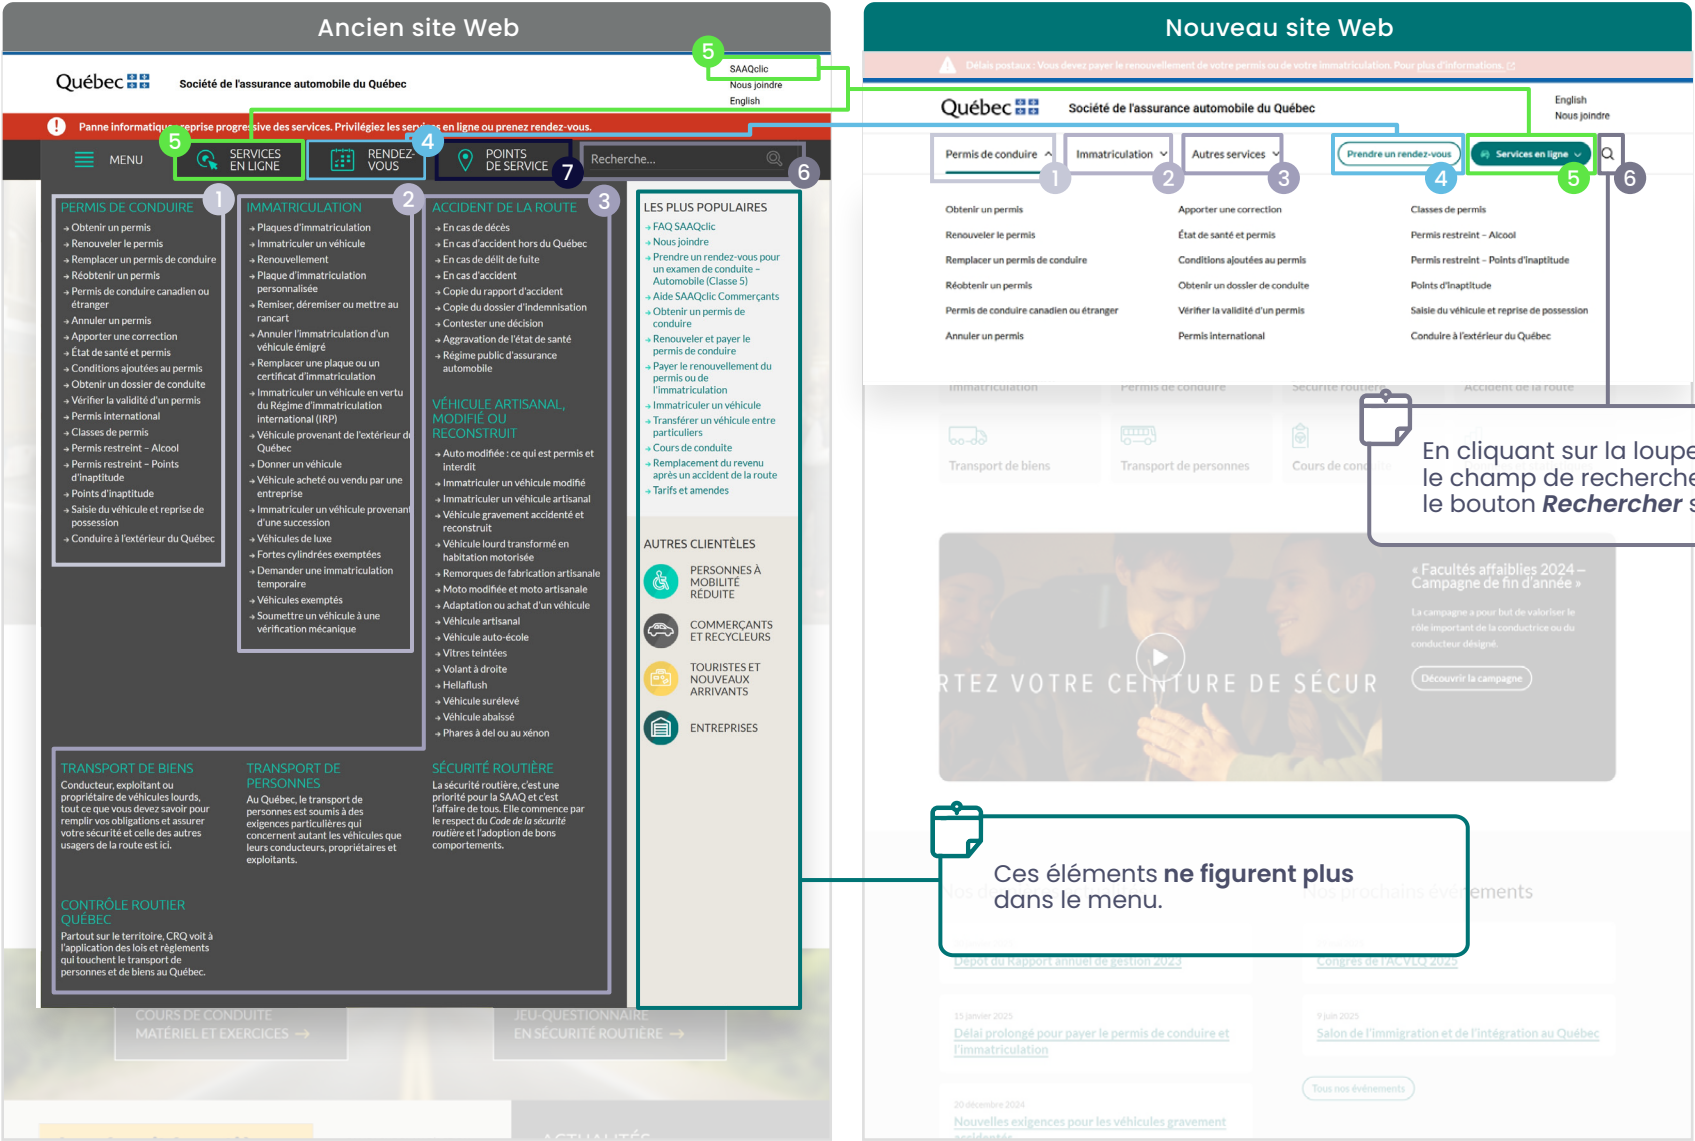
Ancien site Web

Québec

Société de l'assurance automobile du Québec

5

SAAQclic
Nous joindre
English

Panne informatique : reprise progressive des services. Privilégiez les services en ligne ou prenez rendez-vous.

MENU

5 SERVICES EN LIGNE

4 RENDEZ-VOUS

POINTS DE SERVICE 7

Recherche...

6

PERMIS DE CONDUIRE 1
Obtenir un permis
Renouveler le permis
Remplacer un permis de conduire
Réobtenir un permis
Permis de conduire canadien ou étranger
Annuler un permis
Apporter une correction
État de santé et permis
Conditions ajoutées au permis
Obtenir un dossier de conduite
Vérifier la validité d'un permis
Permis international
Classes de permis
Permis restreint – Alcool
Permis restreint – Points d'inaptitude
Points d'inaptitude
Saisie du véhicule et reprise de possession
Conduire à l'extérieur du Québec

IMMATRICULATION 2
Plaques d'immatriculation
Immatriculer un véhicule
Renouvellement
Plaque d'immatriculation personnalisée
Remiser, déremiser ou mettre au rancart
Annuler l'immatriculation d'un véhicule émigré
Remplacer une plaque ou un certificat d'immatriculation
Immatriculer un véhicule en vertu du Régime d'immatriculation international (IRP)
Véhicule provenant de l'extérieur du Québec
Donner un véhicule
Véhicule acheté ou vendu par une entreprise
Immatriculer un véhicule modifié
Immatriculer un véhicule artisanal
Véhicule gravement accidenté et reconstruit
Véhicule lourd transformé en habitation motorisée
Remorques de fabrication artisanale
Moto modifiée et moto artisanale
Adaptation ou achat d'un véhicule
Véhicule artisanal
Véhicule auto-école
Vitres teintées
Volant à droite
Hellaflush
Véhicule surélevé
Véhicule abaissé
Phares à del ou au xénon

ACCIDENT DE LA ROUTE 3
En cas de décès
En cas d'accident hors du Québec
En cas de délit de fuite
En cas d'accident
Copie du rapport d'accident
Copie du dossier d'indemnisation
Contester une décision
Aggravation de l'état de santé
Régime public d'assurance automobile

VÉHICULE ARTISANAL, MODIFIÉ OU RECONSTRUIT
Auto modifiée : ce qui est permis et interdit
Immatriculer un véhicule provenant d'une succession
Fortes cylindrées exemptées
Demander une immatriculation temporaire
Véhicules exemptés
Soumettre un véhicule à une vérification mécanique
Véhicules de luxe

LES PLUS POPULAIRES
FAQ SAAQclic
Nous joindre
Prendre un rendez-vous pour un examen de conduite – Automobile (Classe 5)
Aide SAAQclic Commerçants
Obtenir un permis de conduire
Renouveler et payer le permis de conduire
Payer le renouvellement du permis ou de l'immatriculation
Immatriculer un véhicule
Transférer un véhicule entre particuliers
Cours de conduite
Remplacement du revenu après un accident de la route
Tarifs et amendes

AUTRES CLIENTÈLES
PERSONNES À MOBILITÉ RÉDUITE
COMMERÇANTS ET RECYCLEURS
TOURISTES ET NOUVEAUX ARRIVANTS
ENTREPRISES

TRANSPORT DE BIENS
Conducteur, exploitant ou propriétaire de véhicules lourds, tout ce que vous devez savoir pour remplir vos obligations et assurer votre sécurité et celle des autres usagers de la route est ici.

TRANSPORT DE PERSONNES
Au Québec, le transport de personnes est soumis à des exigences particulières qui concernent autant les véhicules que leurs conducteurs, propriétaires et exploitants.

SÉCURITÉ ROUTIÈRE
La sécurité routière, c'est une priorité pour la SAAQ et c'est l'affaire de tous. Elle commence par le respect du Code de la sécurité routière et l'adoption de bons comportements.

CONTRÔLE ROUTIER QUÉBEC
Partout sur le territoire, CRQ voit à l'application des lois et règlements qui touchent le transport de personnes et de biens au Québec.

COURS DE CONDUITE MATÉRIEL ET EXERCICES
JEU-QUESTIONNAIRE EN SÉCURITÉ ROUTIÈRE

Nouveau site Web

Délais postaux : Vous devez payer le renouvellement de votre permis ou de votre immatriculation. Pour plus d'informations

Québec
Société de l'assurance automobile du Québec
English
Nous joindre

Permis de conduire 1
Immatriculation 2
Autres services 3
Prendre un rendez-vous 4
Services en ligne 5
6

Obtenir un permis
Renouveler le permis
Remplacer un permis de conduire
Réobtenir un permis
Permis de conduire canadien ou étranger
Annuler un permis

Apporter une correction
État de santé et permis
Conditions ajoutées au permis
Obtenir un dossier de conduite
Vérifier la validité d'un permis
Permis international

Classes de permis
Permis restreint – Alcool
Permis restreint – Points d'inaptitude
Points d'inaptitude
Saisie du véhicule et reprise de possession
Conduire à l'extérieur du Québec

En cliquant sur la loupe le champ de recherche le bouton Rechercher

Transport de biens
Transport de personnes
Cours de conduite

« Facultés affaiblies 2024 – Campagne de fin d'année »
La campagne a pour but de valoriser le rôle important de la conductrice ou du conducteur désigné.
Découvrir la campagne

RTEZ VOTRE CEINTURE DE SÉCUR

Ces éléments ne figurent plus dans le menu.

Dépôt du Rapport annuel de gestion 2023
Congrès de l'ACVLQ 2025
15 janvier 2025
Délai prolongé pour payer le permis de conduire et l'immatriculation
9 juin 2025
Salon de l'immigration et de l'intégration au Québec
Tous nos événements
20 décembre 2024
Nouvelles exigences pour les véhicules gravement accidentés
ACTUALITÉS